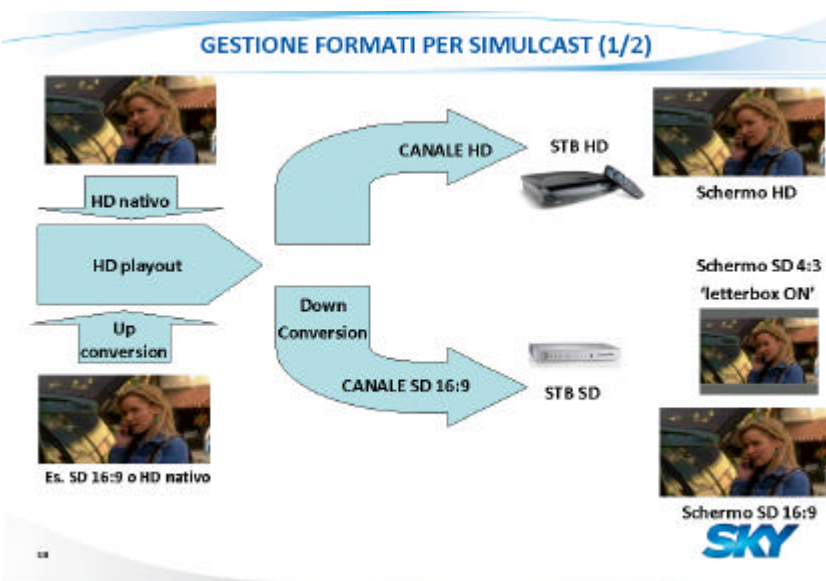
GESTIONE FORMATI PER SIMULCAST (1/2)

HD nativo

HD playout

Up conversion

Es. SD 16:9 o HD nativo

CANALE HD

Down Conversion

CANALE SD 16:9

STB HD

STB SD

Schermo HD

Schermo SD 4:3 'letterbox ON'

Schermo SD 16:9

SKY

18